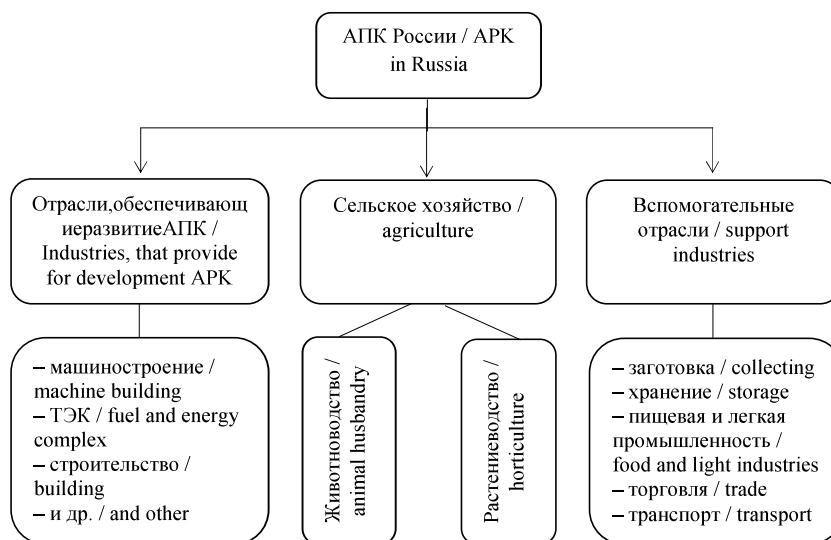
АПК России / АРК in Russia

Отрасли,обеспечивающ иеразвитиеАПК / Industries, that provide for development APK

Сельское хозяйство / agriculture

Вспомогательные отрасли / support industries

– машиностроение / machine building
– ТЭК / fuel and energy complex
– строительство / building
– и др. / and other

Животноводство / animal husbandry

Растениеводство / horticulture

– заготовка / collecting
– хранение / storage
– пищевая и легкая промышленность / food and light industries
– торговля / trade
– транспорт / transport